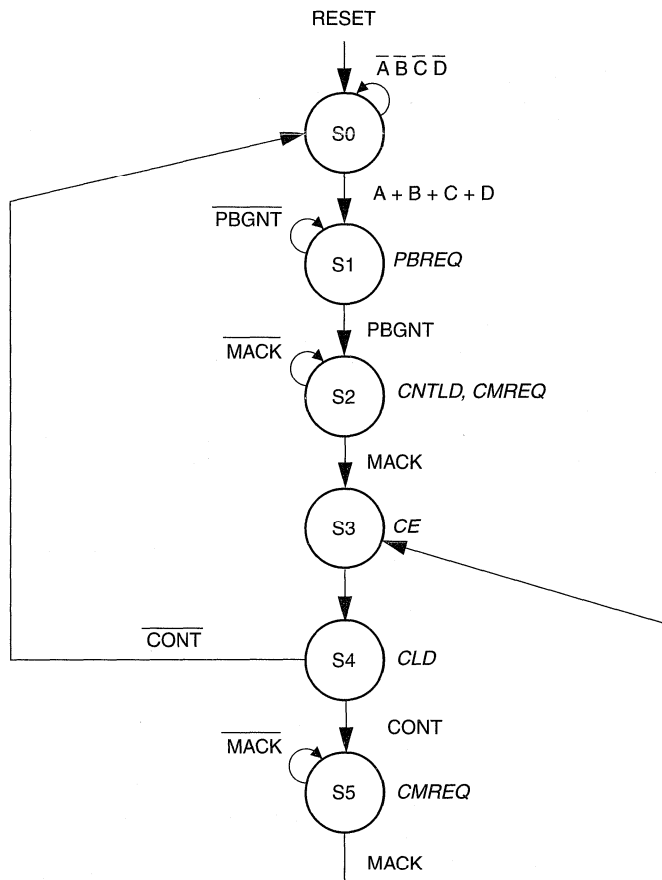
RESET

$\overline{A}\,\overline{B}\,\overline{C}\,\overline{D}$

S0

A + B + C + D

$\overline{PBGNT}$

S1

*PBREQ*

PBGNT

$\overline{MACK}$

S2

*CNTLD, CMREQ*

MACK

S3

*CE*

$\overline{CONT}$

S4

*CLD*

CONT

$\overline{MACK}$

S5

*CMREQ*

MACK